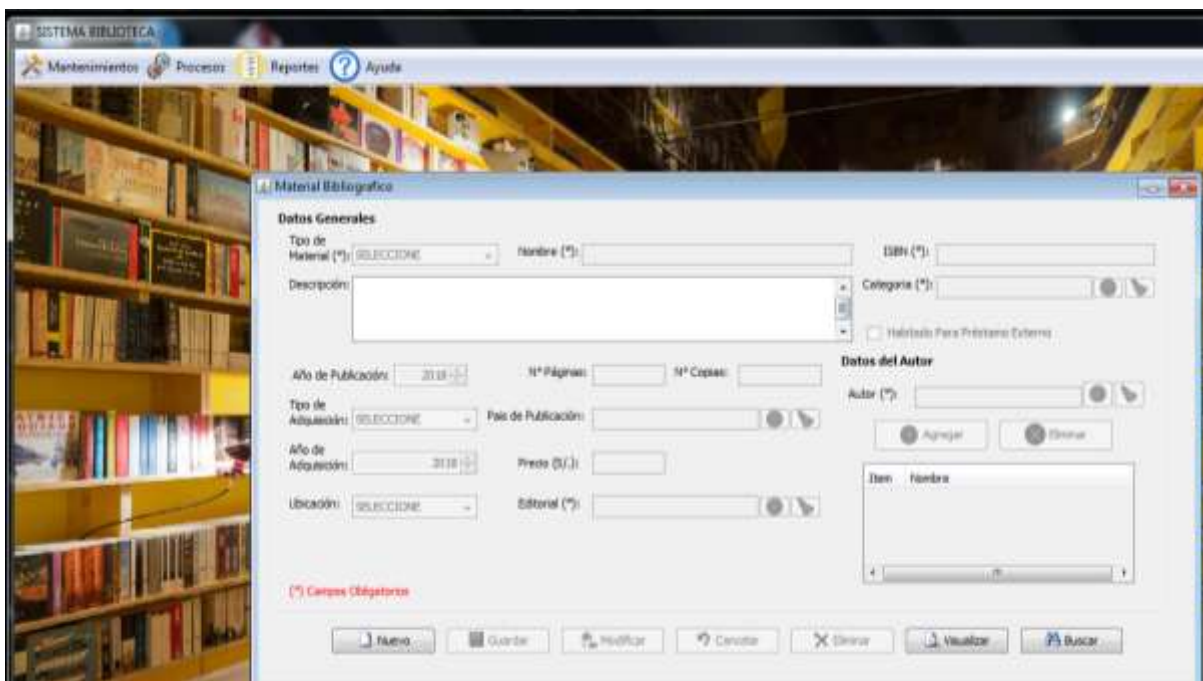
SISTEMA BIBLIOTECA

Mantenimientos Procesos Reportes Ayuda

Material Bibliografico

Datos Generales

Tipo de Material (*): SELECCIONE

Nombre (*):

ISBN (*):

Descripción:

Categoria (*):

Habilitado Para Préstamo Externo

Año de Publicación: 2018

N° Páginas:

N° Copias:

Datos del Autor

Autor (*):

Tipo de Adquisición: SELECCIONE

Pais de Publicación:

Agregar

Eliminar

Año de Adquisición: 2018

Precio (S/.):

Item Nombre

Ubicación: SELECCIONE

Editorial (*):

(*) Campos Obligatorios

Nuevo Guardar Modificar Cancelar Eliminar Visualizar Buscar